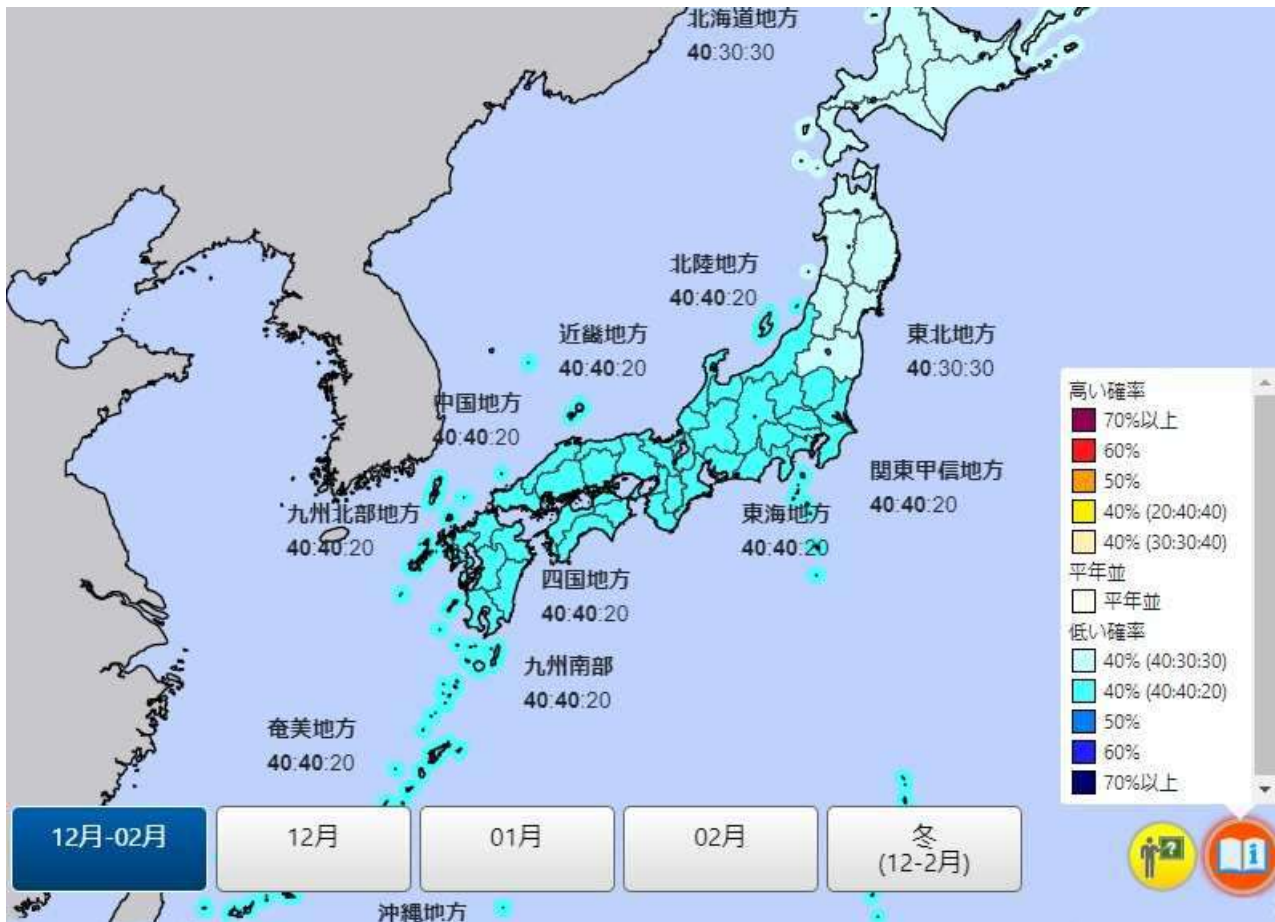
北海道地方
40:30:30

北陸地方
40:40:20

近畿地方
40:40:20

東北地方
40:30:30

中国地方
40:40:20

関東甲信地方
40:40:20

九州北部地方
40:40:20

東海地方
40:40:20

四国地方
40:40:20

九州南部
40:40:20

奄美地方
40:40:20

沖縄地方

高い確率
70%以上
60%
50%
40% (20:40:40)
40% (30:30:40)
平年並
平年並
低い確率
40% (40:30:30)
40% (40:40:20)
50%
60%
70%以上

12月-02月
12月
01月
02月
冬
(12-2月)